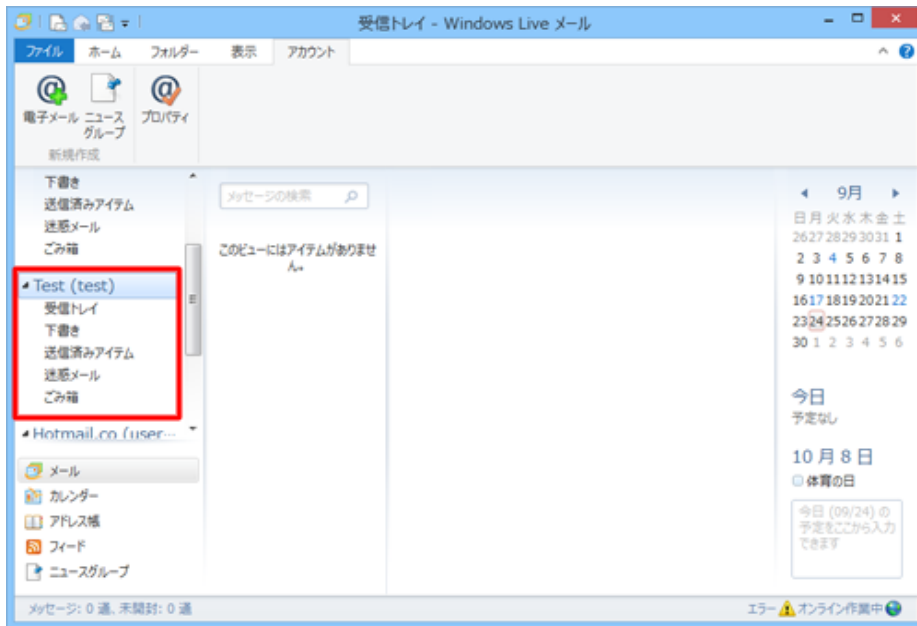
受信トレイ - Windows Live メール

ファイル ホーム フォルダー 表示 アカウント

電子メール ニュースグループ プロパティ
新規作成

下書き
送信済みアイテム
迷惑メール
ごみ箱
Test (test)
受信トレイ
下書き
送信済みアイテム
迷惑メール
ごみ箱
Hotmail.co (user...

メール
カレンダー
アドレス帳
フィード
ニュースグループ

メッセージの検索

このビューにはアイテムがありません。

9月
| 日 | 月 | 火 | 水 | 木 | 金 | 土 |
|---|---|---|---|---|---|---|
| 26 | 27 | 28 | 29 | 30 | 31 | 1 |
| 2 | 3 | 4 | 5 | 6 | 7 | 8 |
| 9 | 10 | 11 | 12 | 13 | 14 | 15 |
| 16 | 17 | 18 | 19 | 20 | 21 | 22 |
| 23 | 24 | 25 | 26 | 27 | 28 | 29 |
| 30 | 1 | 2 | 3 | 4 | 5 | 6 |

今日
予定なし

10 月 8 日
体育の日

今日 (09/24) の予定をここから入力できます

メッセージ: 0 通、未開封: 0 通

エラー オンライン作業中